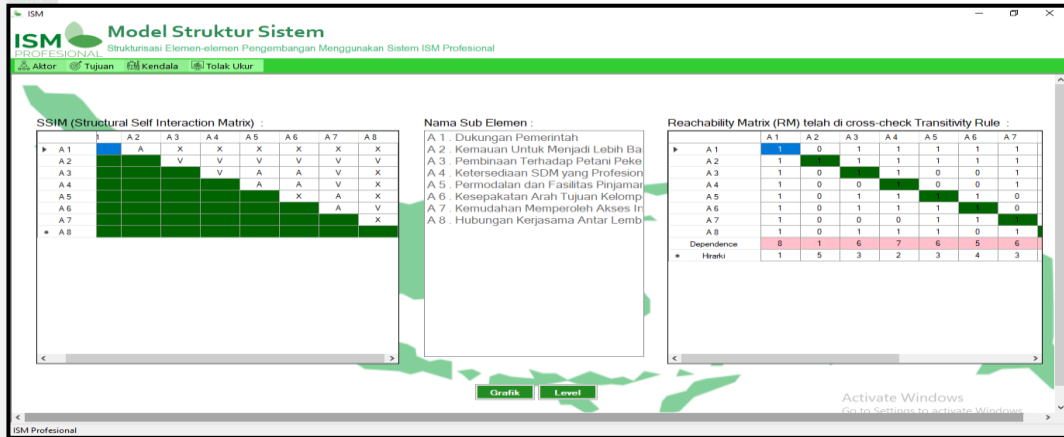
ISM

ISM PROFESIONAL

Model Struktur Sistem

Strukturisasi Elemen-elemen Pengembangan Menggunakan Sistem ISM Profesional

Aktor | Tujuan | Kendala | Tolak Ukur

SSIM (Structural Self Interaction Matrix) :

| | 1 | A 2 | A 3 | A 4 | A 5 | A 6 | A 7 | A 8 |
|---|---|---|---|---|---|---|---|---|
| A 1 | | A | X | X | X | X | X | X |
| A 2 | | | V | V | V | V | V | V |
| A 3 | | | | V | A | A | V | X |
| A 4 | | | | | A | A | V | X |
| A 5 | | | | | | X | A | X |
| A 6 | | | | | | | A | V |
| A 7 | | | | | | | | X |
| A 8 | | | | | | | | |

Nama Sub Elemen :

A 1 . Dukungan Pemerintah
A 2 . Kemauan Untuk Menjadi Lebih Ba
A 3 . Pembinaan Terhadap Petani Peke
A 4 . Ketersediaan SDM yang Profesion
A 5 . Permodalan dan Fasilitas Pinjamar
A 6 . Kesepakatan Arah Tujuan Kelomp
A 7 . Kemudahan Memperoleh Akses Ir
A 8 . Hubungan Kerjasama Antar Lemb

Reachability Matrix (RM) telah di cross-check Transitivity Rule :

| | A 1 | A 2 | A 3 | A 4 | A 5 | A 6 | A 7 |
|---|---|---|---|---|---|---|---|
| A 1 | 1 | 0 | 1 | 1 | 1 | 1 | 1 |
| A 2 | 1 | 1 | 1 | 1 | 1 | 1 | 1 |
| A 3 | 1 | 0 | 1 | 1 | 0 | 0 | 1 |
| A 4 | 1 | 0 | 0 | 1 | 0 | 0 | 1 |
| A 5 | 1 | 0 | 1 | 1 | 1 | 1 | 0 |
| A 6 | 1 | 0 | 1 | 1 | 1 | 1 | 0 |
| A 7 | 1 | 0 | 0 | 0 | 1 | 1 | 1 |
| A 8 | 1 | 0 | 1 | 1 | 1 | 0 | 1 |
| Dependence | 8 | 1 | 6 | 7 | 6 | 5 | 6 |
| Hirarki | 1 | 5 | 3 | 2 | 3 | 4 | 3 |

Grafik | Level

Activate Windows
Go to Settings to activate Windows.

ISM Profesional